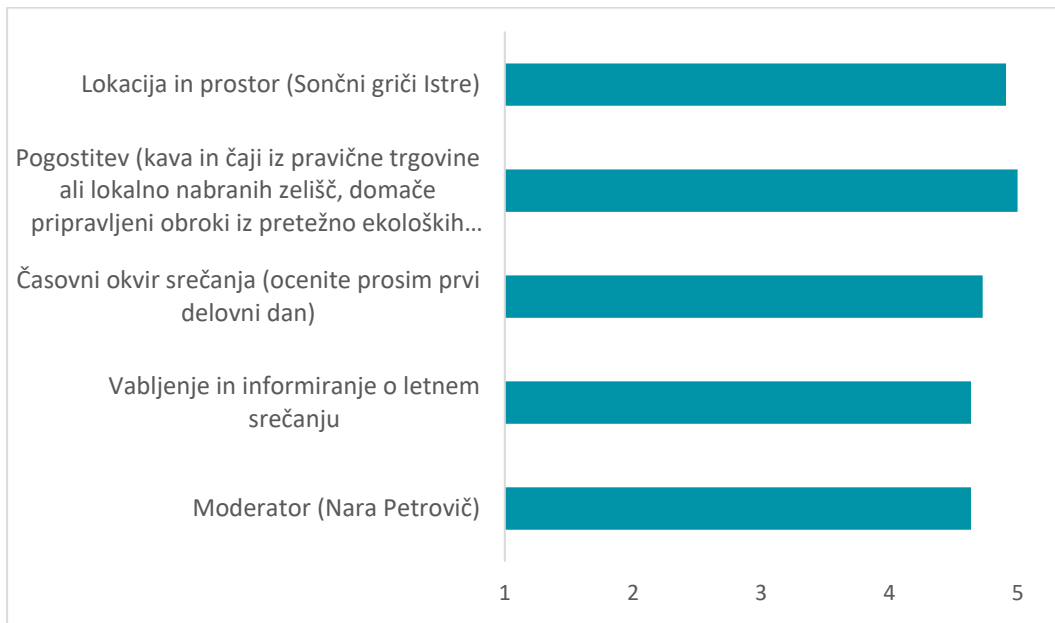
Lokacija in prostor (Sončni griči Istre)

Pogostitev (kava in čaji iz pravične trgovine ali lokalno nabranih zelišč, domače pripravljeni obroki iz pretežno ekoloških…

Časovni okvir srečanja (ocenite prosim prvi delovni dan)

Vabljenje in informiranje o letnem srečanju

Moderator (Nara Petrovič)

1 2 3 4 5